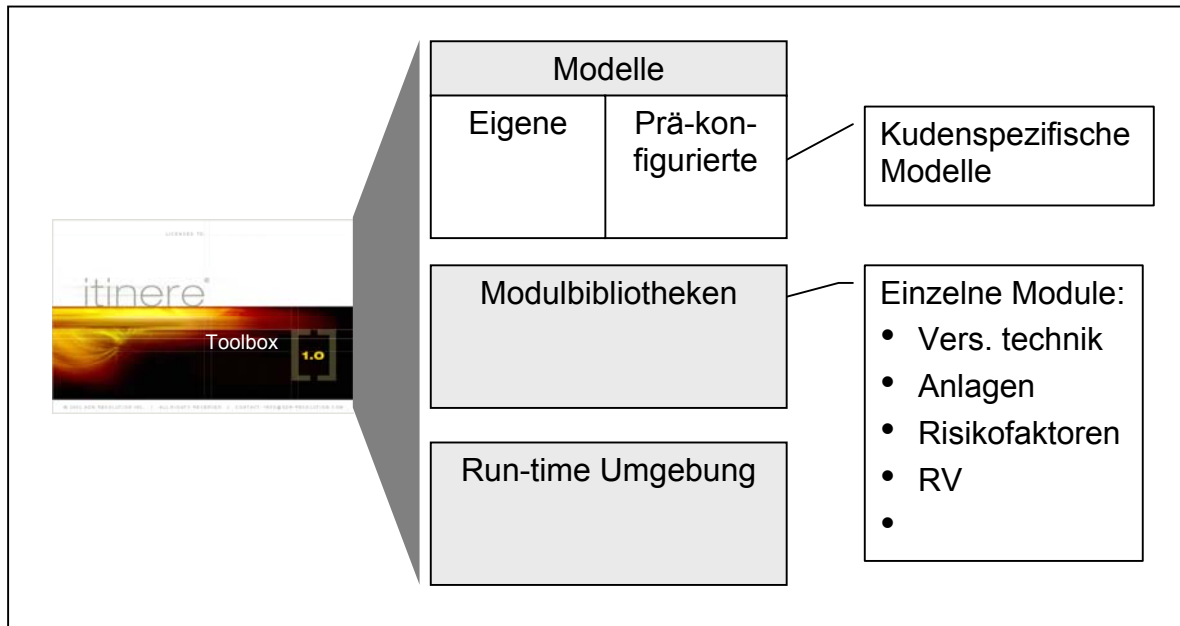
LICENSED TO:

itinere®

Toolbox

1.0

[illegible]

Modelle

Eigene

Prä-kon-figurierte

Kudenspezifische Modelle

Modulbibliotheken

Einzelne Module:
- Vers. technik
- Anlagen
- Risikofaktoren
- RV
-

Run-time Umgebung